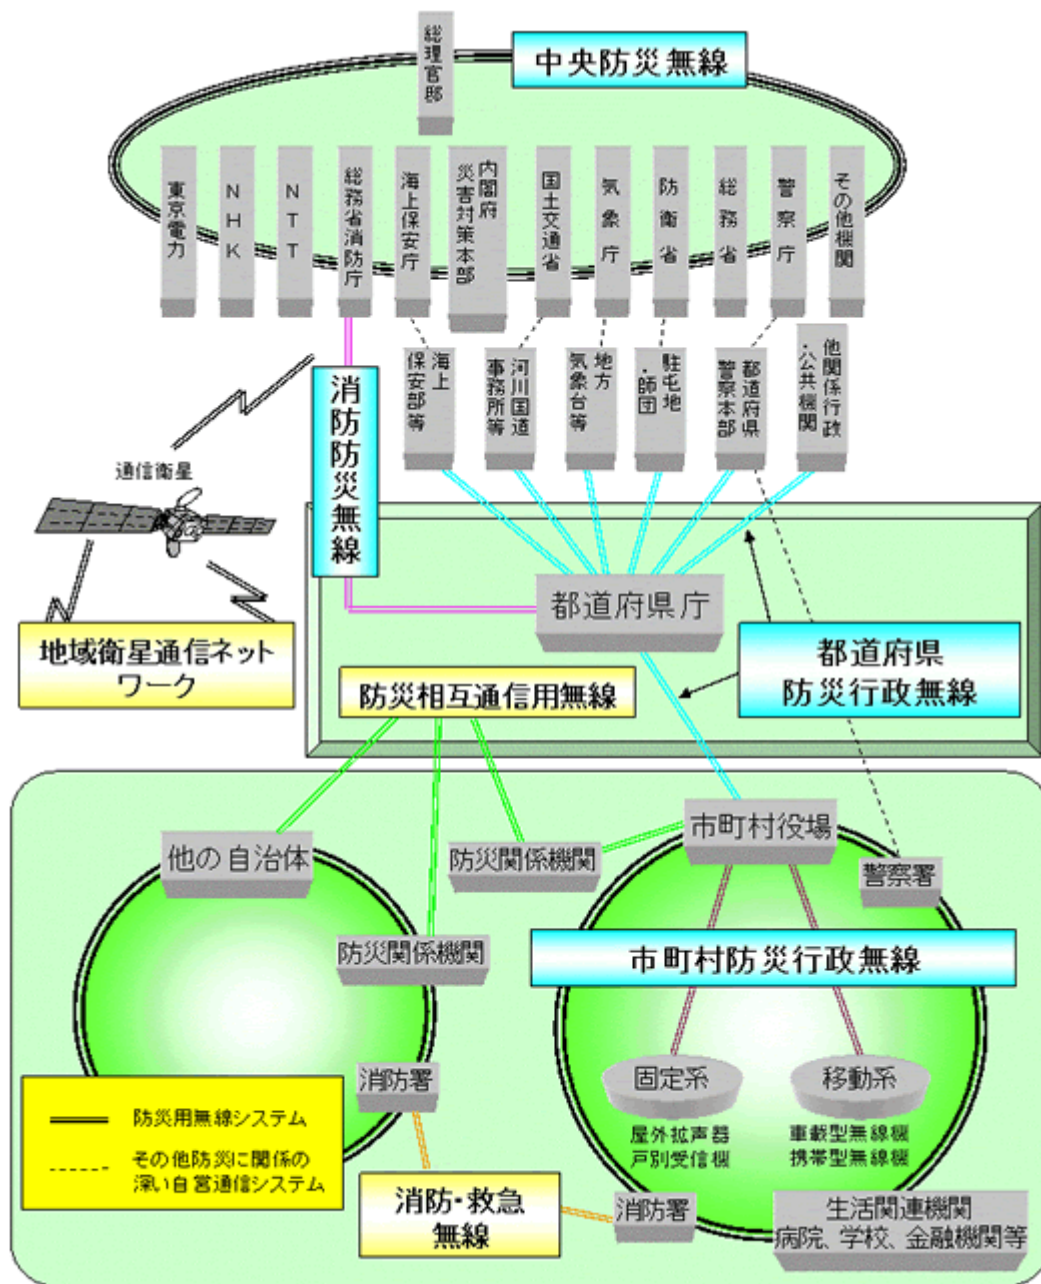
総理官邸

中央防災無線

東京電力

NHK

NTT

総務省消防庁

海上保安庁

内閣府災害対策本部

国土交通省

気象庁

防衛省

総務省

警察庁

その他機関

海上保安部等

河川国道事務所等

地方気象台等

駐屯地・師団

都道府県警察本部

他関係行政・公共機関

通信衛星

消防防災無線

地域衛星通信ネットワーク

都道府県庁

都道府県防災行政無線

防災相互通信用無線

市町村役場

他の自治体

防災関係機関

警察署

防災関係機関

市町村防災行政無線

消防署

固定系

移動系

屋外拡声器
戸別受信機

車載型無線機
携帯型無線機

防災用無線システム

その他防災に関係の深い自営通信システム

消防・救急無線

消防署

生活関連機関
病院、学校、金融機関等